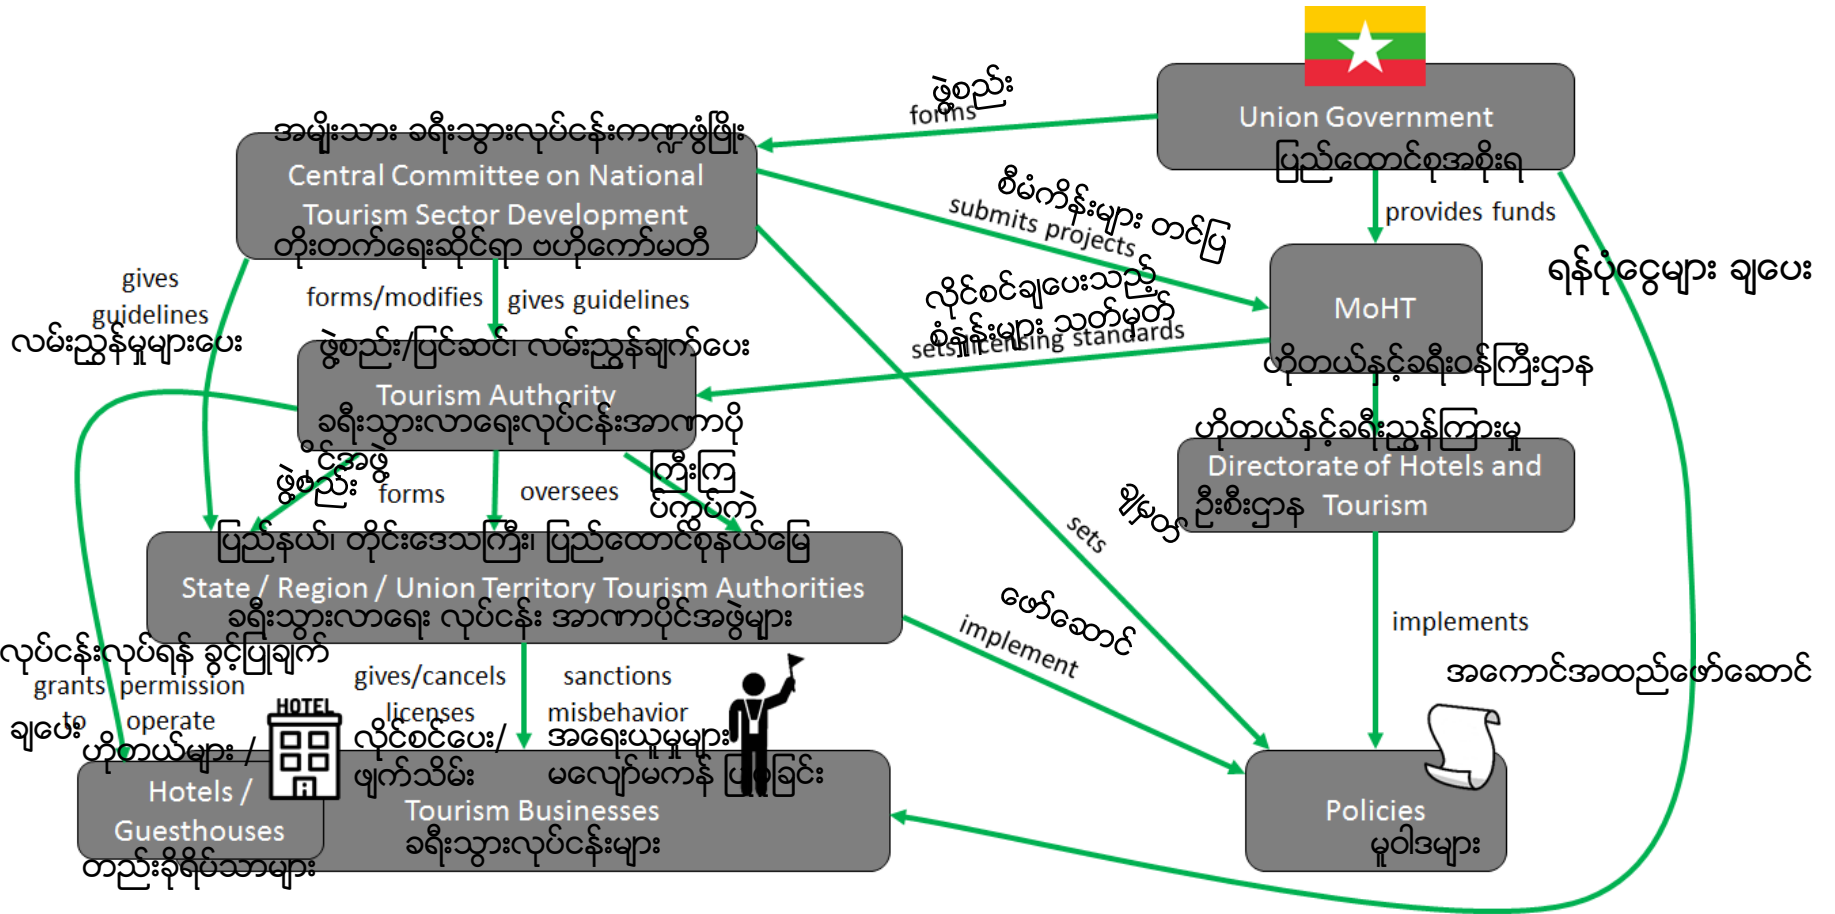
Union Government
ပြည်ထောင်စုအစိုးရ

ဖွဲ့စည်း
forms

အမျိုးသား ခရီးသွားလုပ်ငန်းကဏ္ဍဖွံ့ဖြိုး
Central Committee on National Tourism Sector Development
တိုးတက်ရေးဆိုင်ရာ ဗဟိုကော်မတီ

စီမံကိန်းများ တင်ပြ
submits projects

provides funds

ရန်ပုံငွေများ ချပေး

MoHT
ဟိုတယ်နှင့်ခရီးဝန်ကြီးဌာန

လိုင်စင်ချပေးသည့်
စံနှုန်းများ သတ်မှတ်
sets licensing standards

gives guidelines
လမ်းညွှန်မှုများပေး

forms/modifies
gives guidelines
ဖွဲ့စည်း/ပြင်ဆင်၊ လမ်းညွှန်ချက်ပေး

Tourism Authority
ခရီးသွားလာရေးလုပ်ငန်းအာဏာပိုင်အဖွဲ့

ဟိုတယ်နှင့်ခရီးညွှန်ကြားမှု
Directorate of Hotels and Tourism
ဦးစီးဌာန

ဖွဲ့စည်း
forms
oversees
ကြီးကြပ်ကဲ

သတ်မှတ်
sets

ပြည်နယ်၊ တိုင်းဒေသကြီး၊ ပြည်ထောင်စုနယ်မြေ
State / Region / Union Territory Tourism Authorities
ခရီးသွားလာရေး လုပ်ငန်း အာဏာပိုင်အဖွဲ့များ

ဖော်ဆောင်
implement

implements
အကောင်အထည်ဖော်ဆောင်

လုပ်ငန်းလုပ်ရန် ခွင့်ပြုချက်
grants permission to operate
ချပေး

gives/cancels licenses
လိုင်စင်ပေး/ ဖျက်သိမ်း

sanctions misbehavior
အရေးယူမှုများ
မလျော်မကန် ပြုခြင်း

HOTEL

ဟိုတယ်များ /
Hotels /
Guesthouses
တည်းခိုရိပ်သာများ

Tourism Businesses
ခရီးသွားလုပ်ငန်းများ

Policies
မူဝါဒများ